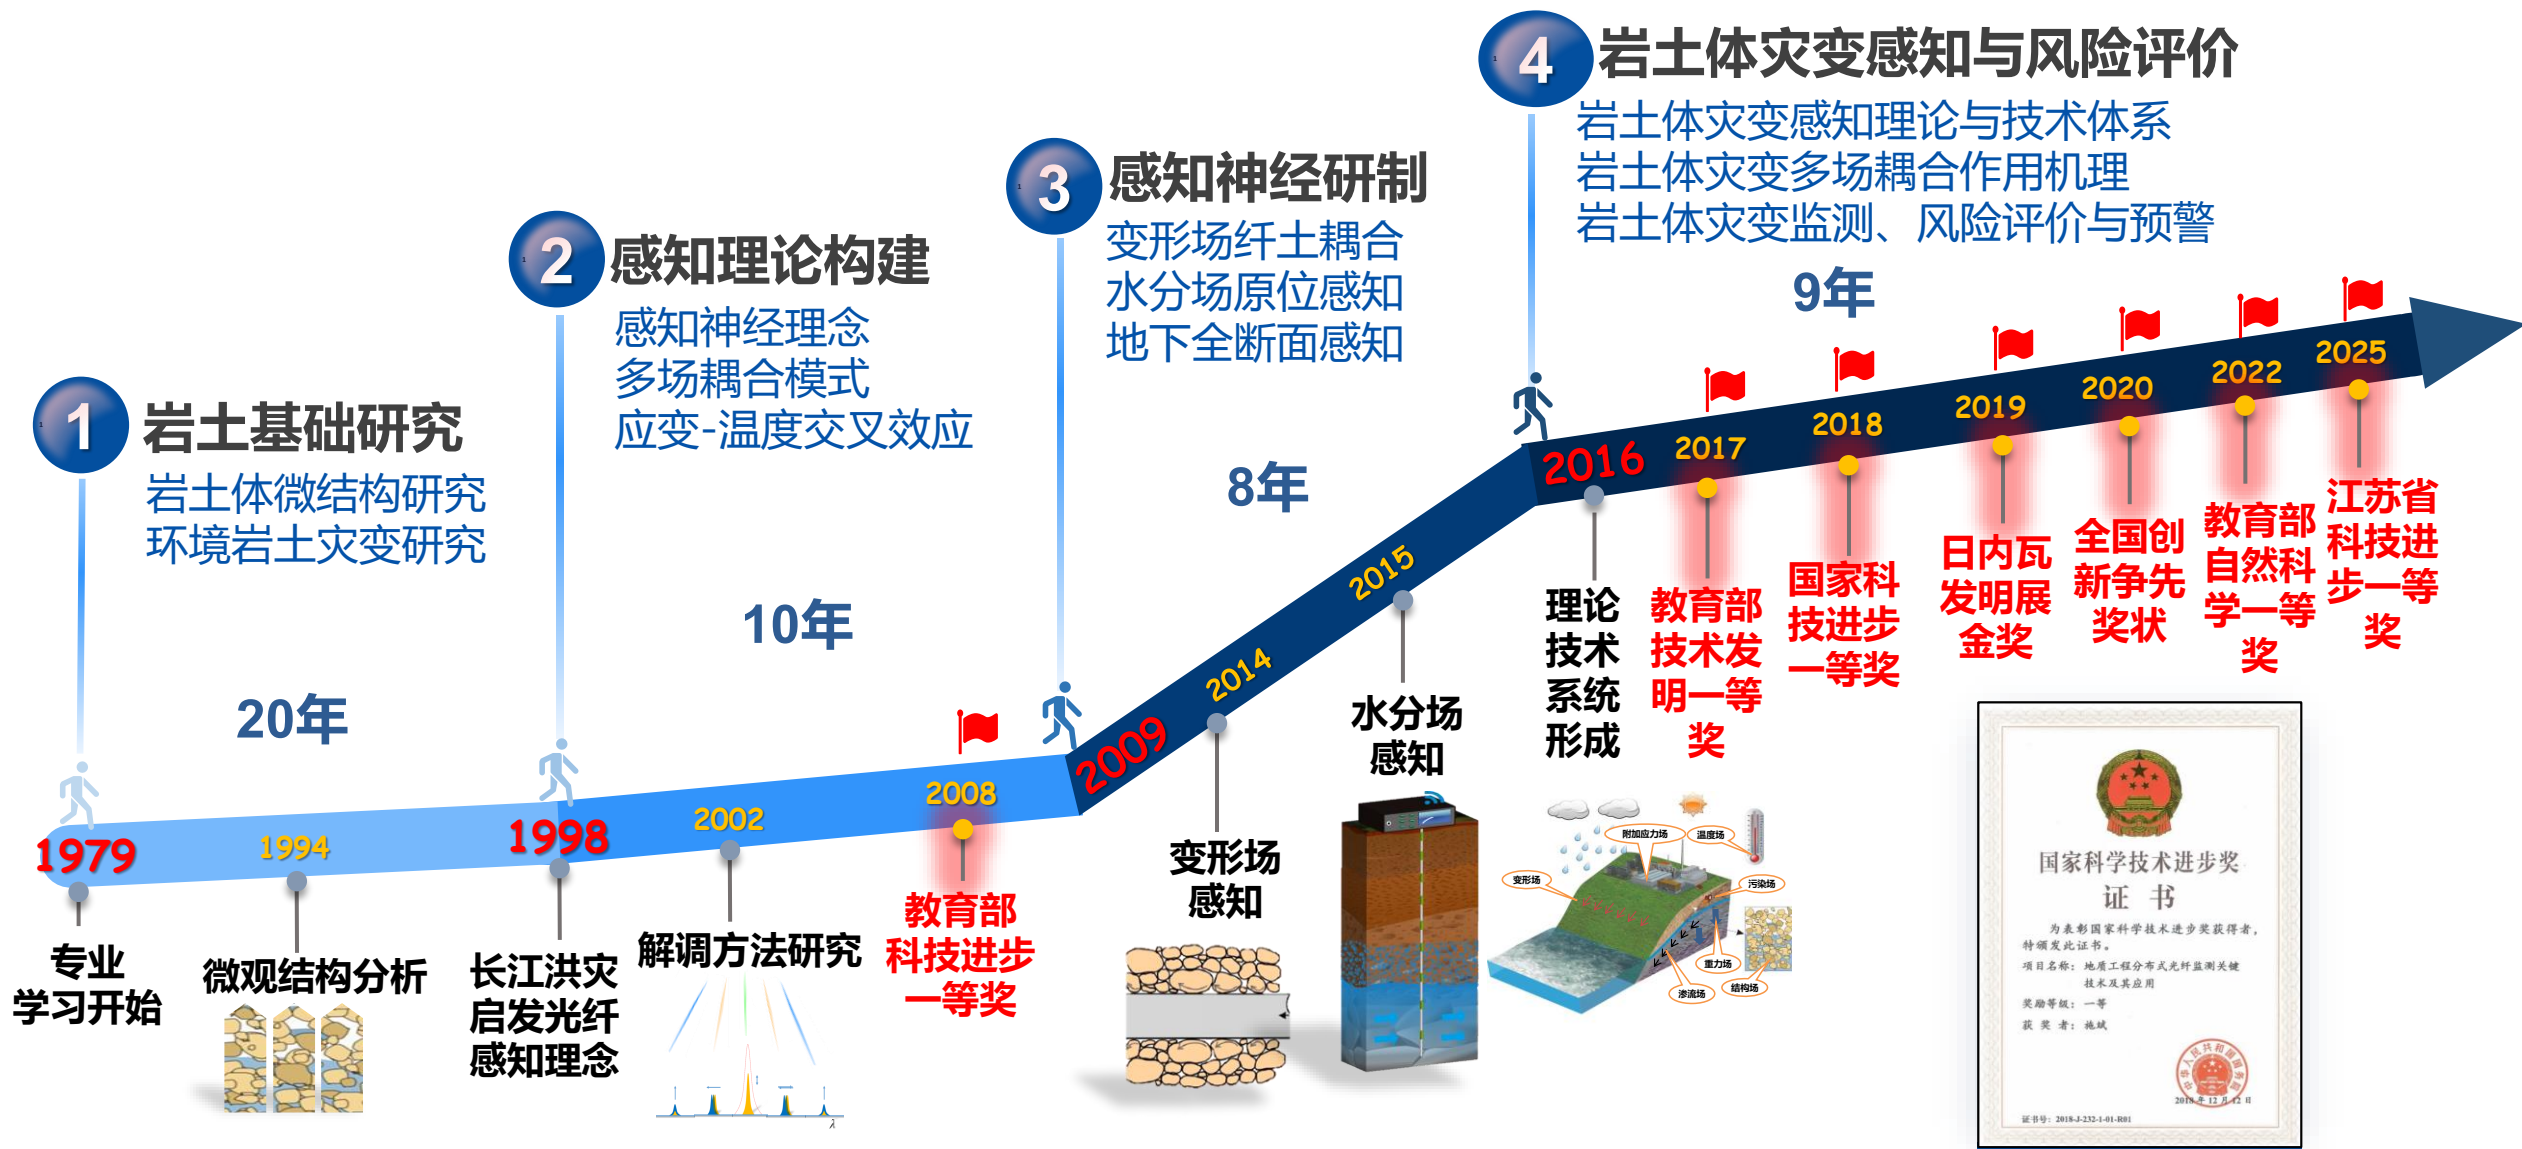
4 岩土体灾变感知与风险评价
岩土体灾变感知理论与技术体系
岩土体灾变多场耦合作用机理
岩土体灾变监测、风险评价与预警

3 感知神经研制
变形场纤土耦合
水分场原位感知
地下全断面感知

2 感知理论构建
感知神经理念
多场耦合模式
应变-温度交叉效应

1 岩土基础研究
岩土体微结构研究
环境岩土灾变研究

9年
8年
10年
20年

1979 1994 1998 2002 2008 2009 2014 2015 2016 2017 2018 2019 2020 2022 2025

专业学习开始
微观结构分析
长江洪灾启发光纤感知理念
解调方法研究
教育部科技进步一等奖
变形场感知
水分场感知
理论技术系统形成
教育部技术发明一等奖
国家科技进步一等奖
日内瓦发明展金奖
全国创新争先奖状
教育部自然科学一等奖
江苏省科技进步一等奖

附加应力场 温度场 变形场 污染场 重力场 渗流场 结构场

国家科学技术进步奖
证 书
为表彰国家科学技术进步奖获得者，特颁发此证书。
项目名称：地质工程分布式光纤监测关键技术及其应用
奖励等级：一等
获 奖 者：施斌
2018年12月12日
证书号：2018-J-232-1-01-R01